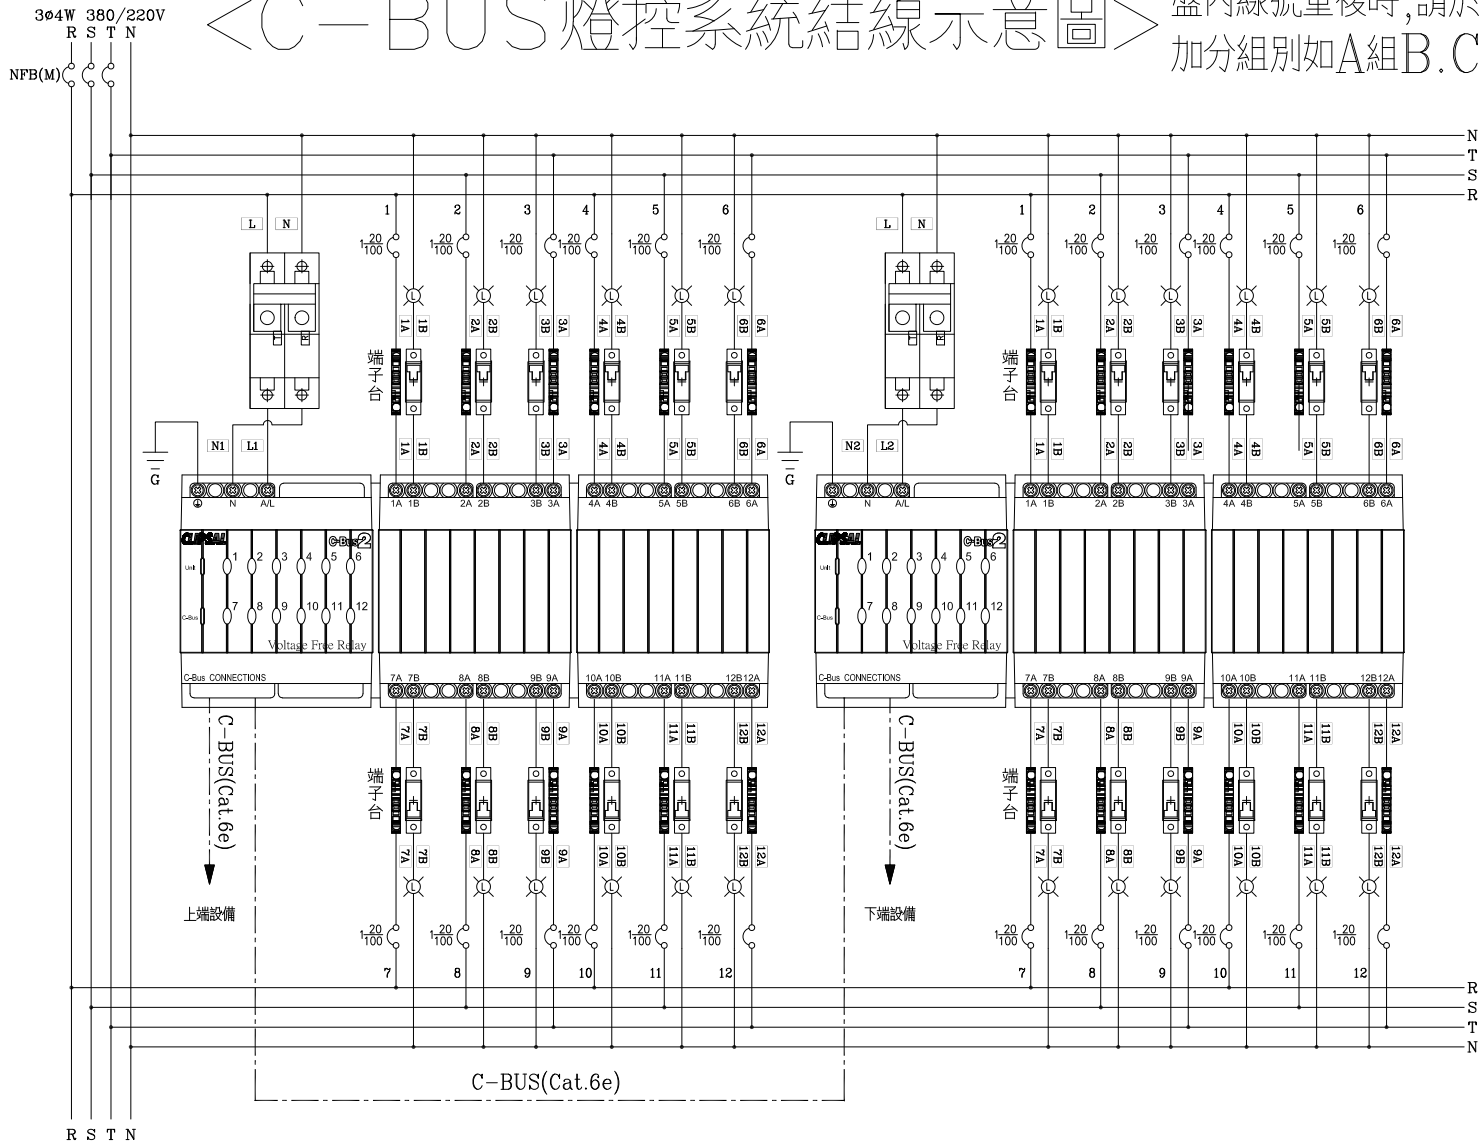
3ø4W 380/220V
R S T N
NFB(M)

<C-BUS燈控系統結線示意圖>

盤內線號量複時,請於
加分組別如A組B.C

N
T
S
R

L N
1 2 3 4 5 6
$1\frac{20}{100}$ $1\frac{20}{100}$ $1\frac{20}{100}$ $1\frac{20}{100}$ $1\frac{20}{100}$ $1\frac{20}{100}$

1A 1B 2A 2B 3B 3A 4A 4B 5A 5B 6B 6A
端子台
1A 1B 2A 2B 3B 3A 4A 4B 5A 5B 6B 6A

N1 L1
G
N A/L
1A 1B 2A 2B 3B 3A 4A 4B 5A 5B 6B 6A

CLIPSAL C-Bus2
Unit
C-Bus
1 2 3 4 5 6
7 8 9 10 11 12
Voltage Free Relay
C-Bus CONNECTIONS

7A 7B 8A 8B 9B 9A 10A 10B 11A 11B 12B 12A

C-BUS(Cat.6e)
上端設備

7A 7B 8A 8B 9B 9A 10A 10B 11A 11B 12B 12A
端子台
7A 7B 8A 8B 9B 9A 10A 10B 11A 11B 12B 12A

$1\frac{20}{100}$ $1\frac{20}{100}$ $1\frac{20}{100}$ $1\frac{20}{100}$ $1\frac{20}{100}$ $1\frac{20}{100}$
7 8 9 10 11 12

L N
1 2 3 4 5 6
$1\frac{20}{100}$ $1\frac{20}{100}$ $1\frac{20}{100}$ $1\frac{20}{100}$ $1\frac{20}{100}$ $1\frac{20}{100}$

1A 1B 2A 2B 3B 3A 4A 4B 5A 5B 6B 6A
端子台
1A 1B 2A 2B 3B 3A 4A 4B 5A 5B 6B 6A

N2 L2
G
N A/L
1A 1B 2A 2B 3B 3A 4A 4B 5A 5B 6B 6A

CLIPSAL C-Bus2
Unit
C-Bus
1 2 3 4 5 6
7 8 9 10 11 12
Voltage Free Relay
C-Bus CONNECTIONS

7A 7B 8A 8B 9B 9A 10A 10B 11A 11B 12B12A

C-BUS(Cat.6e)
下端設備

7A 7B 8A 8B 9B 9A 10A 10B 11A 11B 12B 12A
端子台
7A 7B 8A 8B 9B 9A 10A 10B 11A 11B 12B 12A

$1\frac{20}{100}$ $1\frac{20}{100}$ $1\frac{20}{100}$ $1\frac{20}{100}$ $1\frac{20}{100}$ $1\frac{20}{100}$
7 8 9 10 11 12

R
S
T
N

C-BUS(Cat.6e)

R S T N